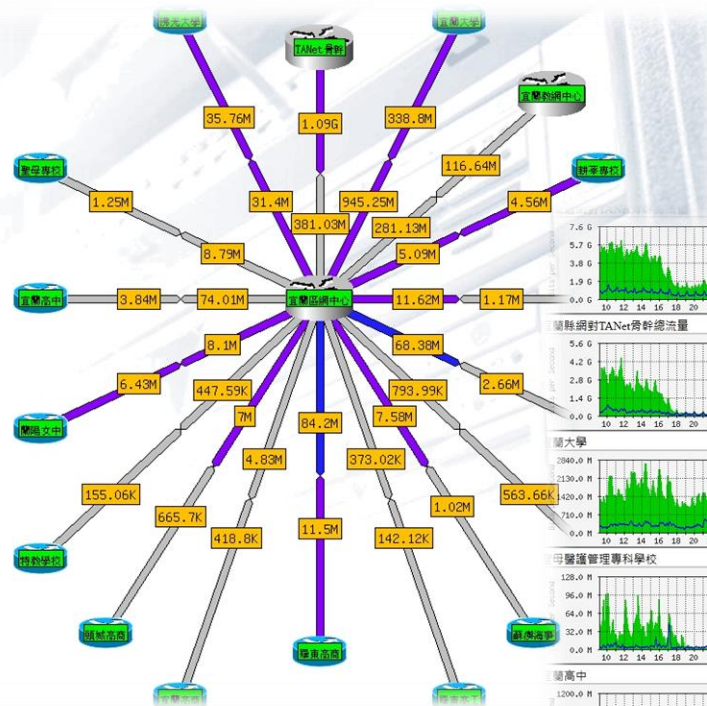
佛光大學
TANet骨幹
宜蘭大學
宜蘭教網中心
35.76M
1.09G
338.8M
116.64M
聖母專校
耕莘專校
1.25M
31.4M
945.25M
4.56M
381.03M
281.13M
8.79M
5.09M
宜蘭高中
3.84M
74.01M
宜蘭區網中心
11.62M
1.17M
8.1M
68.38M
6.43M
447.59K
793.99K
2.66M
蘭陽女中
7M
7.58M
4.83M
84.2M
373.02K
155.06K
1.02M
563.66K
665.7K
418.8K
11.5M
142.12K
慧燈學校
頭城高商
羅東高商
蘇澳海事
宜蘭高商
羅東高工
7.6 G
5.7 G
3.8 G
1.9 G
0.0 G
10 12 14 16 18 20
蘭縣網對TANet骨幹總流量
5.6 G
4.2 G
2.8 G
1.4 G
0.0 G
10 12 14 16 18 20
蘭大學
2840.0 M
2130.0 M
1420.0 M
710.0 M
0.0 M
10 12 14 16 18 20
母醫護管理專科學校
128.0 M
96.0 M
64.0 M
32.0 M
0.0 M
10 12 14 16 18 20
蘭高中
1200.0 M